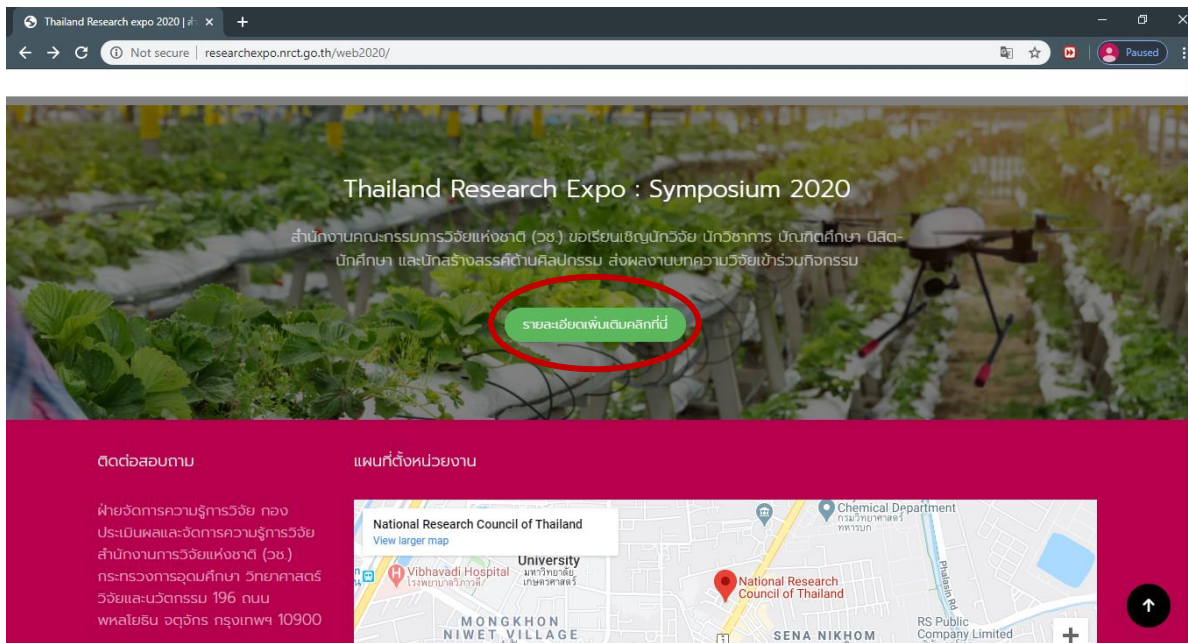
Thailand Research expo 2020 | สำ ×

Not secure | researchexpo.nrct.go.th/web2020/

Paused

Thailand Research Expo : Symposium 2020

สำนักงานคณะกรรมการวิจัยแห่งชาติ (วช.) ขอเรียนเชิญนักวิจัย นักวิชาการ บัณฑิตศึกษา นิสิต-นักศึกษา และนักสร้างสรรค์ด้านศิลปกรรม ส่งผลงานบทความวิจัยเข้าร่วมกิจกรรม

รายละเอียดเพิ่มเติมคลิกที่นี่

ติดต่อสอบถาม

ฝ่ายจัดการความรู้การวิจัย กองประเมินผลและจัดการความรู้การวิจัย สำนักงานการวิจัยแห่งชาติ (วช.) กระทรวงการอุดมศึกษา วิทยาศาสตร์ วิจัยและนวัตกรรม 196 ถนนพหลโยธิน จตุจักร กรุงเทพฯ 10900

แผนที่ตั้งหน่วยงาน

National Research Council of Thailand

View larger map

Chemical Department

กรมวิทยาศาสตร์ทหารบก

University

Vibhavadi Hospital

โรงพยาบาลวิภาวดี

มหาวิทยาลัยเกษตรศาสตร์

National Research Council of Thailand

Phaholyothin Rd

MONGKHON NIWET VILLAGE

SENA NIKHOM

RS Public Company Limited

+